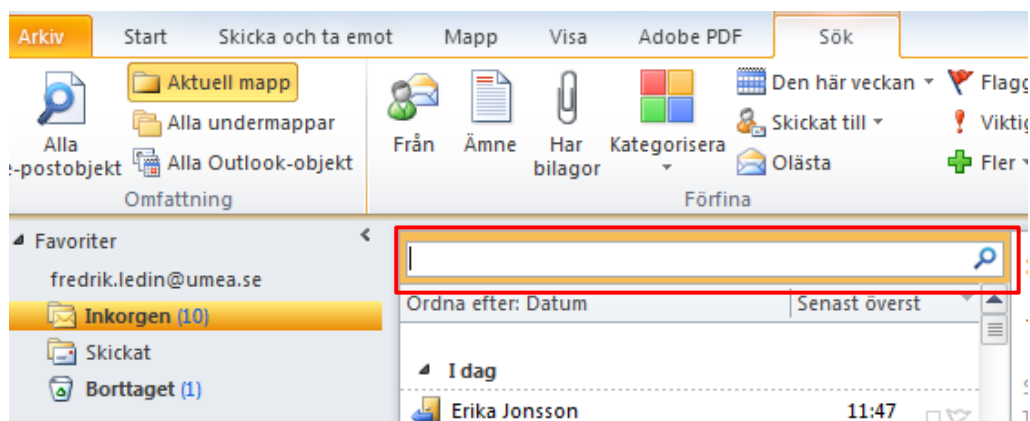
Arkiv Start Skicka och ta emot Mapp Visa Adobe PDF Sök

Alla e-postobjekt

Aktuell mapp
Alla undermappar
Alla Outlook-objekt

Omfattning

Från Ämne Har bilagor Kategorisera

Den här veckan
Skickat till
Olästa

Flagg
Viktig
Fler

Förfina

Favoriter
fredrik.ledin@umea.se
Inkorgen (10)
Skickat
Borttaget (1)

Ordna efter: Datum
Senast överst

I dag
Erika Jonsson 11:47